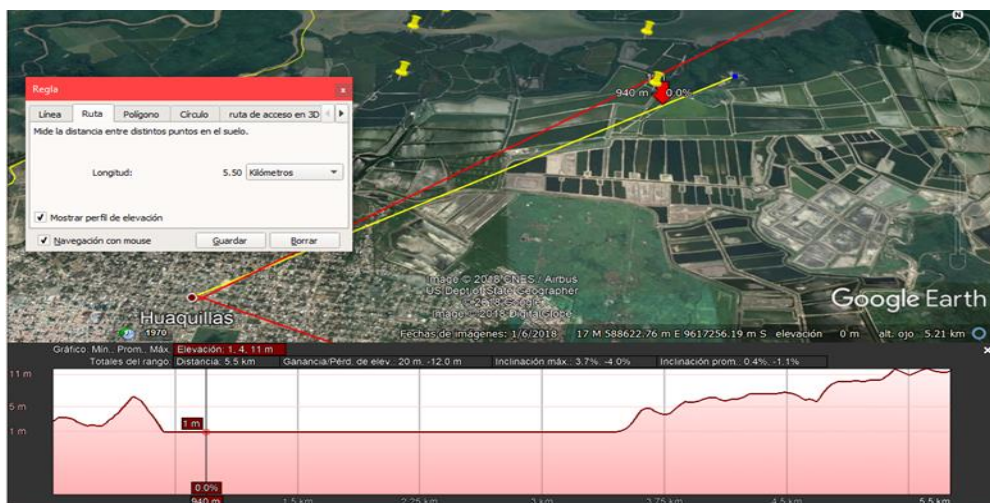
Regla

Línea | Ruta | Polígono | Círculo | ruta de acceso en 3D

Mide la distancia entre distintos puntos en el suelo.

Longitud: 5.50 Kilómetros

✓ Mostrar perfil de elevación

✓ Navegación con mouse

Guardar

Borrar

940 m 0.0%

Image © 2018 CNES / Airbus
US Dept of State Geographer
© 2018 Google
Image © 2018 DigitalGlobe

Google Earth

Huaquillas

1970

Fechas de imágenes: 1/6/2018 17 M 588622.76 m E 9617256.19 m S elevación 0 m alt. ojo 5.21 km

Gráfico: Mín., Prom., Máx. Elevación: 1, 4, 11 m

Totales del rango: Distancia: 5.5 km Ganancia/Pérd. de elev.: 20 m, -12.0 m Inclinación máx.: 3.7%, -4.0% Inclinación prom.: 0.4%, -1.1%

11 m

5 m

1 m

1 m

0.0%

940 m

1.5 km

2.25 km

3 km

3.75 km

4.5 km

5.5 km